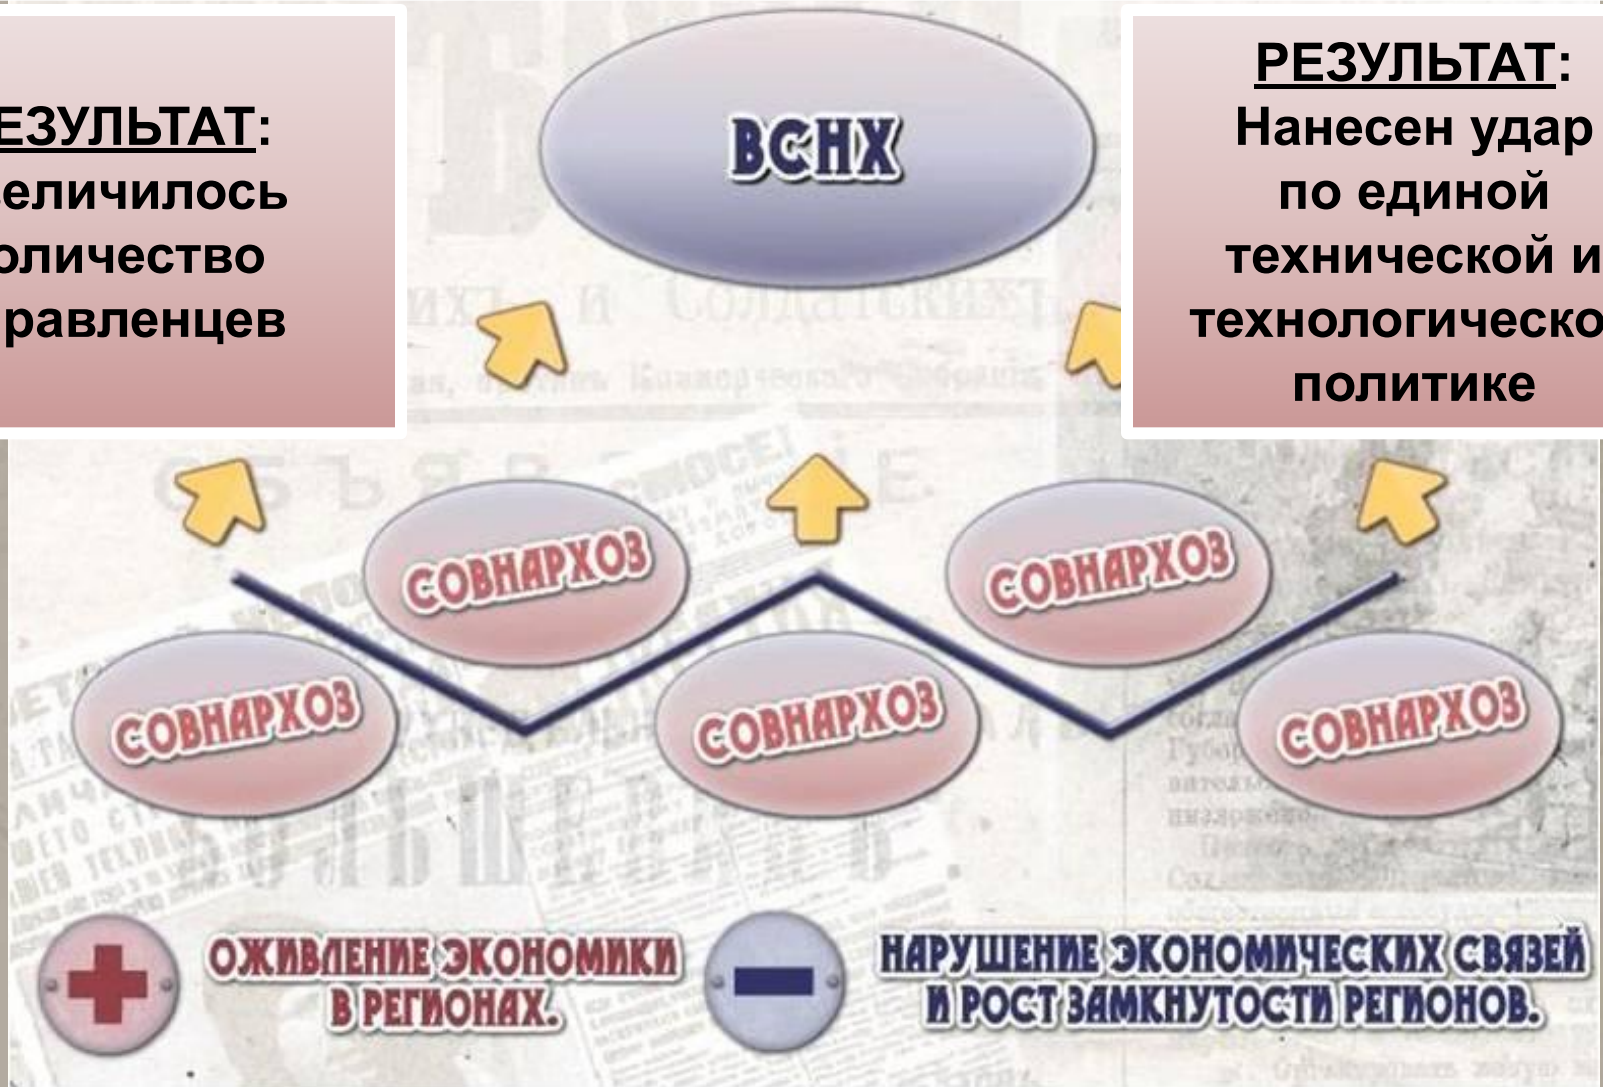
ЕЗУЛЬТАТ: еличилось оличество равленцев

ВСНХ

РЕЗУЛЬТАТ: Нанесен удар по единой технической и технологическо политике

СОВНАРХОЗ

СОВНАРХОЗ

СОВНАРХОЗ

СОВНАРХОЗ

СОВНАРХОЗ

ОЖИВЛЕНИЕ ЭКОНОМИКИ В РЕГИОНАХ.

НАРУШЕНИЕ ЭКОНОМИЧЕСКИХ СВЯЗЕЙ И РОСТ ЗАМКНУТОСТИ РЕГИОНОВ.